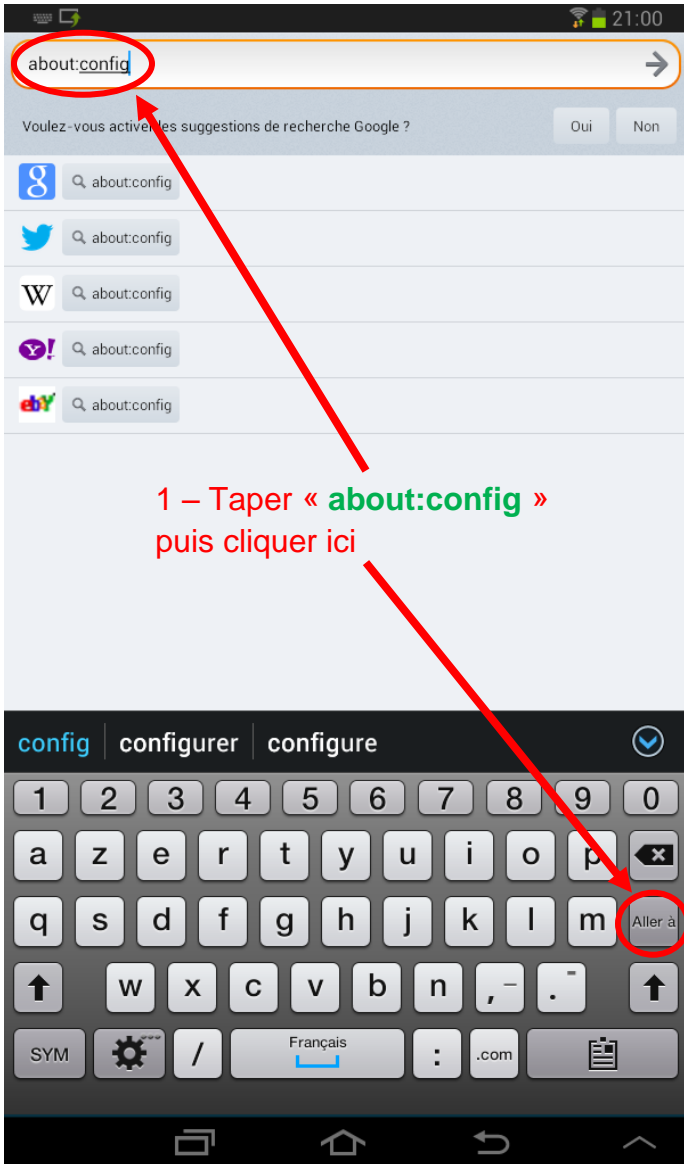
21:00

about:config

Voulez-vous activer les suggestions de recherche Google ?

Oui

Non

about:config

about:config

about:config

about:config

about:config

1 – Taper « about:config » puis cliquer ici

config

configurer

configure

1 2 3 4 5 6 7 8 9 0

a z e r t y u i o p

q s d f g h j k l m

Aller à

w x c v b n , .

SYM

/

Français

:

.com